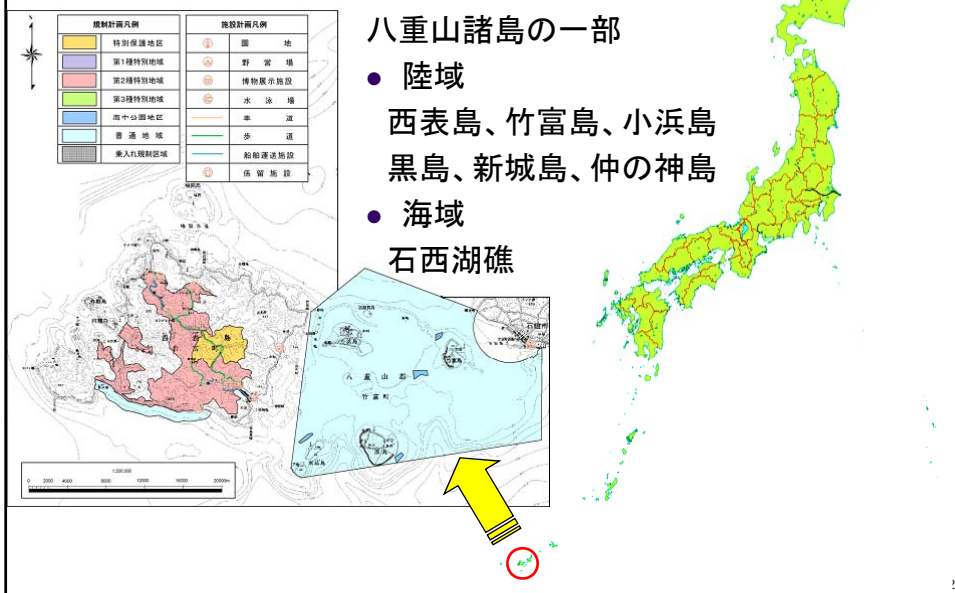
| 規制計画凡例 | |
|---|---|
| | 特別保護地区 |
| | 第1種特別地域 |
| | 第2種特別地域 |
| | 第3種特別地域 |
| | 海中公園地区 |
| | 普通地域 |
| | 乗入れ規制区域 |

| 施設計画凡例 | |
|---|---|
| | 園地 |
| | 野営場 |
| | 博物展示施設 |
| | 水泳場 |
| | 車道 |
| | 歩道 |
| | 船舶運送施設 |
| | 係留施設 |

八重山諸島の一部
● 陸域
西表島、竹富島、小浜島
黒島、新城島、仲の神島
● 海域
石西湖礁

八重山郡
竹富町
石垣市

1:200,000
0 2000 4000 8000 12000 16000 20000m

2